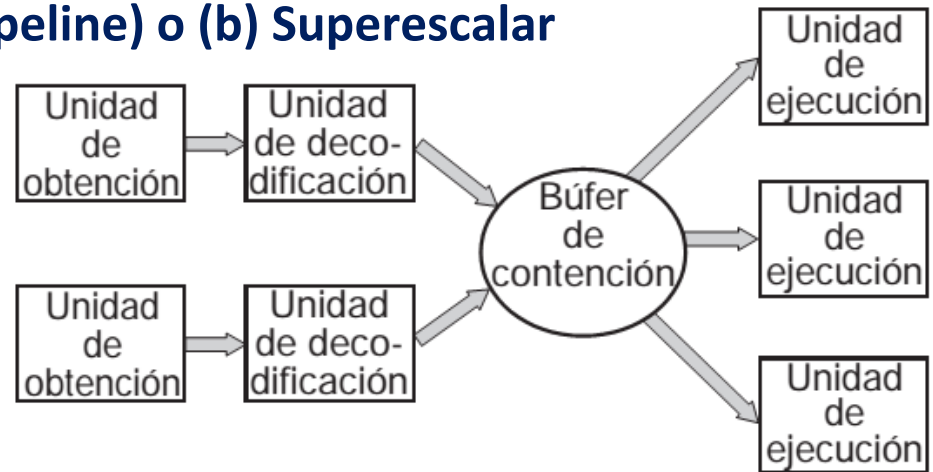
peline) o (b) Superescalar

Unidad de obtención

Unidad de decodificación

Unidad de obtención

Unidad de decodificación

Búfer de contención

Unidad de ejecución

Unidad de ejecución

Unidad de ejecución